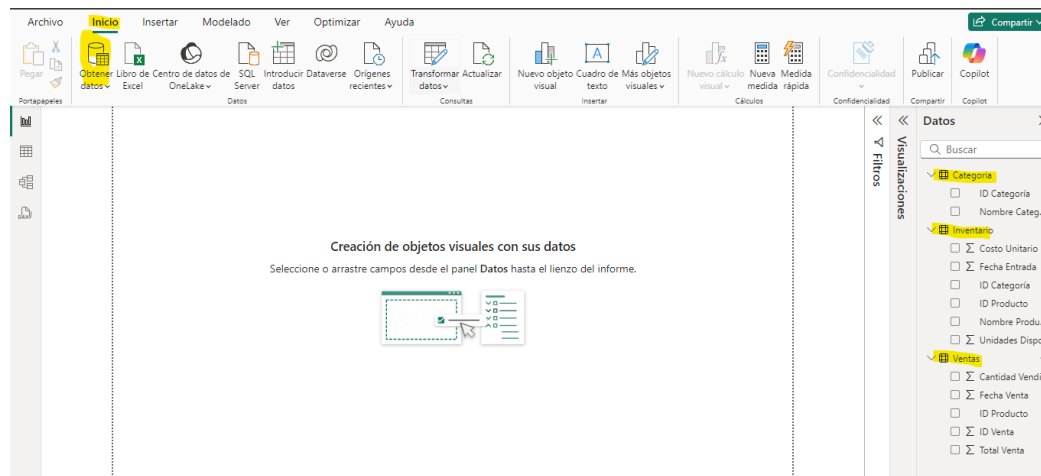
Archivo Inicio Insertar Modelado Ver Optimizar Ayuda

Compartir

Pegar

Portapapeles

Obtener datos

Libro de Excel

Centro de datos de OneLake

SQL Server

Introducir datos

Dataverse

Orígenes recientes

Datos

Transformar datos

Actualizar

Consultas

Nuevo objeto visual

Cuadro de texto

Más objetos visuales

Insertar

Nuevo cálculo visual

Nueva medida

Medida rápida

Cálculos

Confidencialidad

Confidencialidad

Publicar

Compartir

Copilot

Copilot

Creación de objetos visuales con sus datos

Seleccione o arrastre campos desde el panel **Datos** hasta el lienzo del informe.

Filtros

Visualizaciones

Datos

Buscar

Categoria

ID Categoría

Nombre Catego

Inventario

Costo Unitario

Fecha Entrada

ID Categoría

ID Producto

Nombre Produ

Unidades Dispo

Ventas

Cantidad Vendi

Fecha Venta

ID Producto

ID Venta

Total Venta